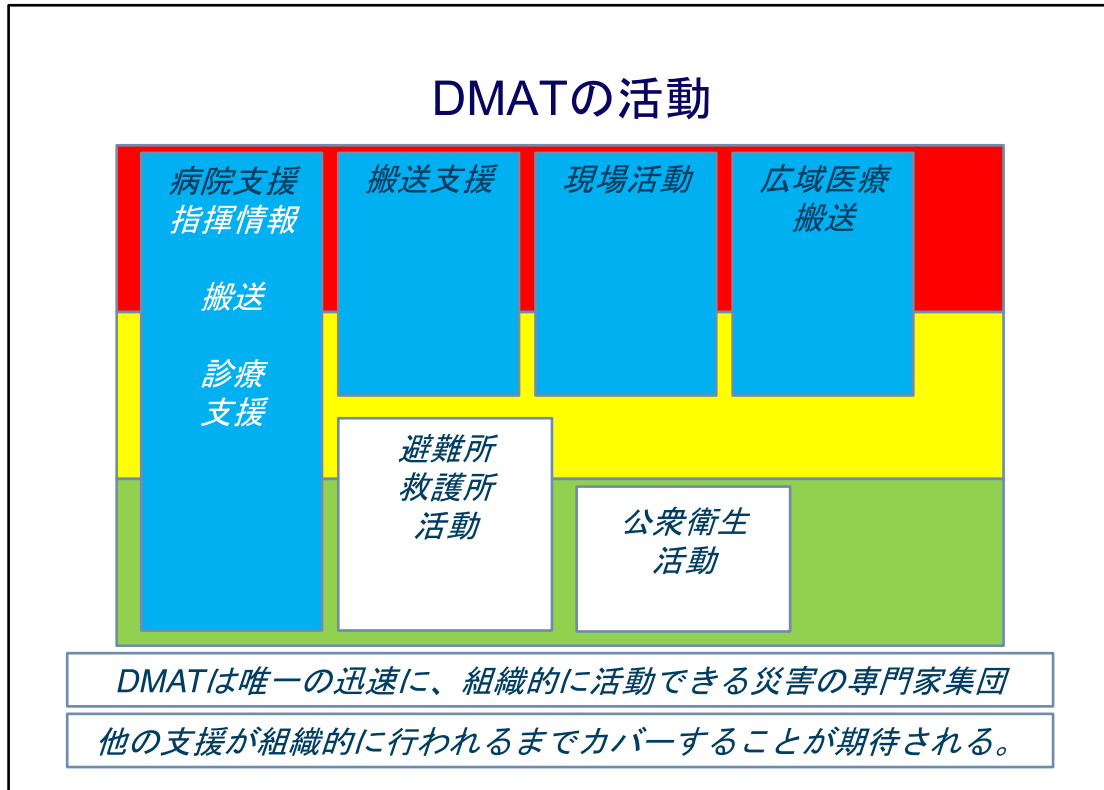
DMATの活動

病院支援
指揮情報

搬送

診療
支援

搬送支援

現場活動

広域医療
搬送

避難所
救護所
活動

公衆衛生
活動

DMATは唯一の迅速に、組織的に活動できる災害の専門家集団

他の支援が組織的に行われるまでカバーすることが期待される。